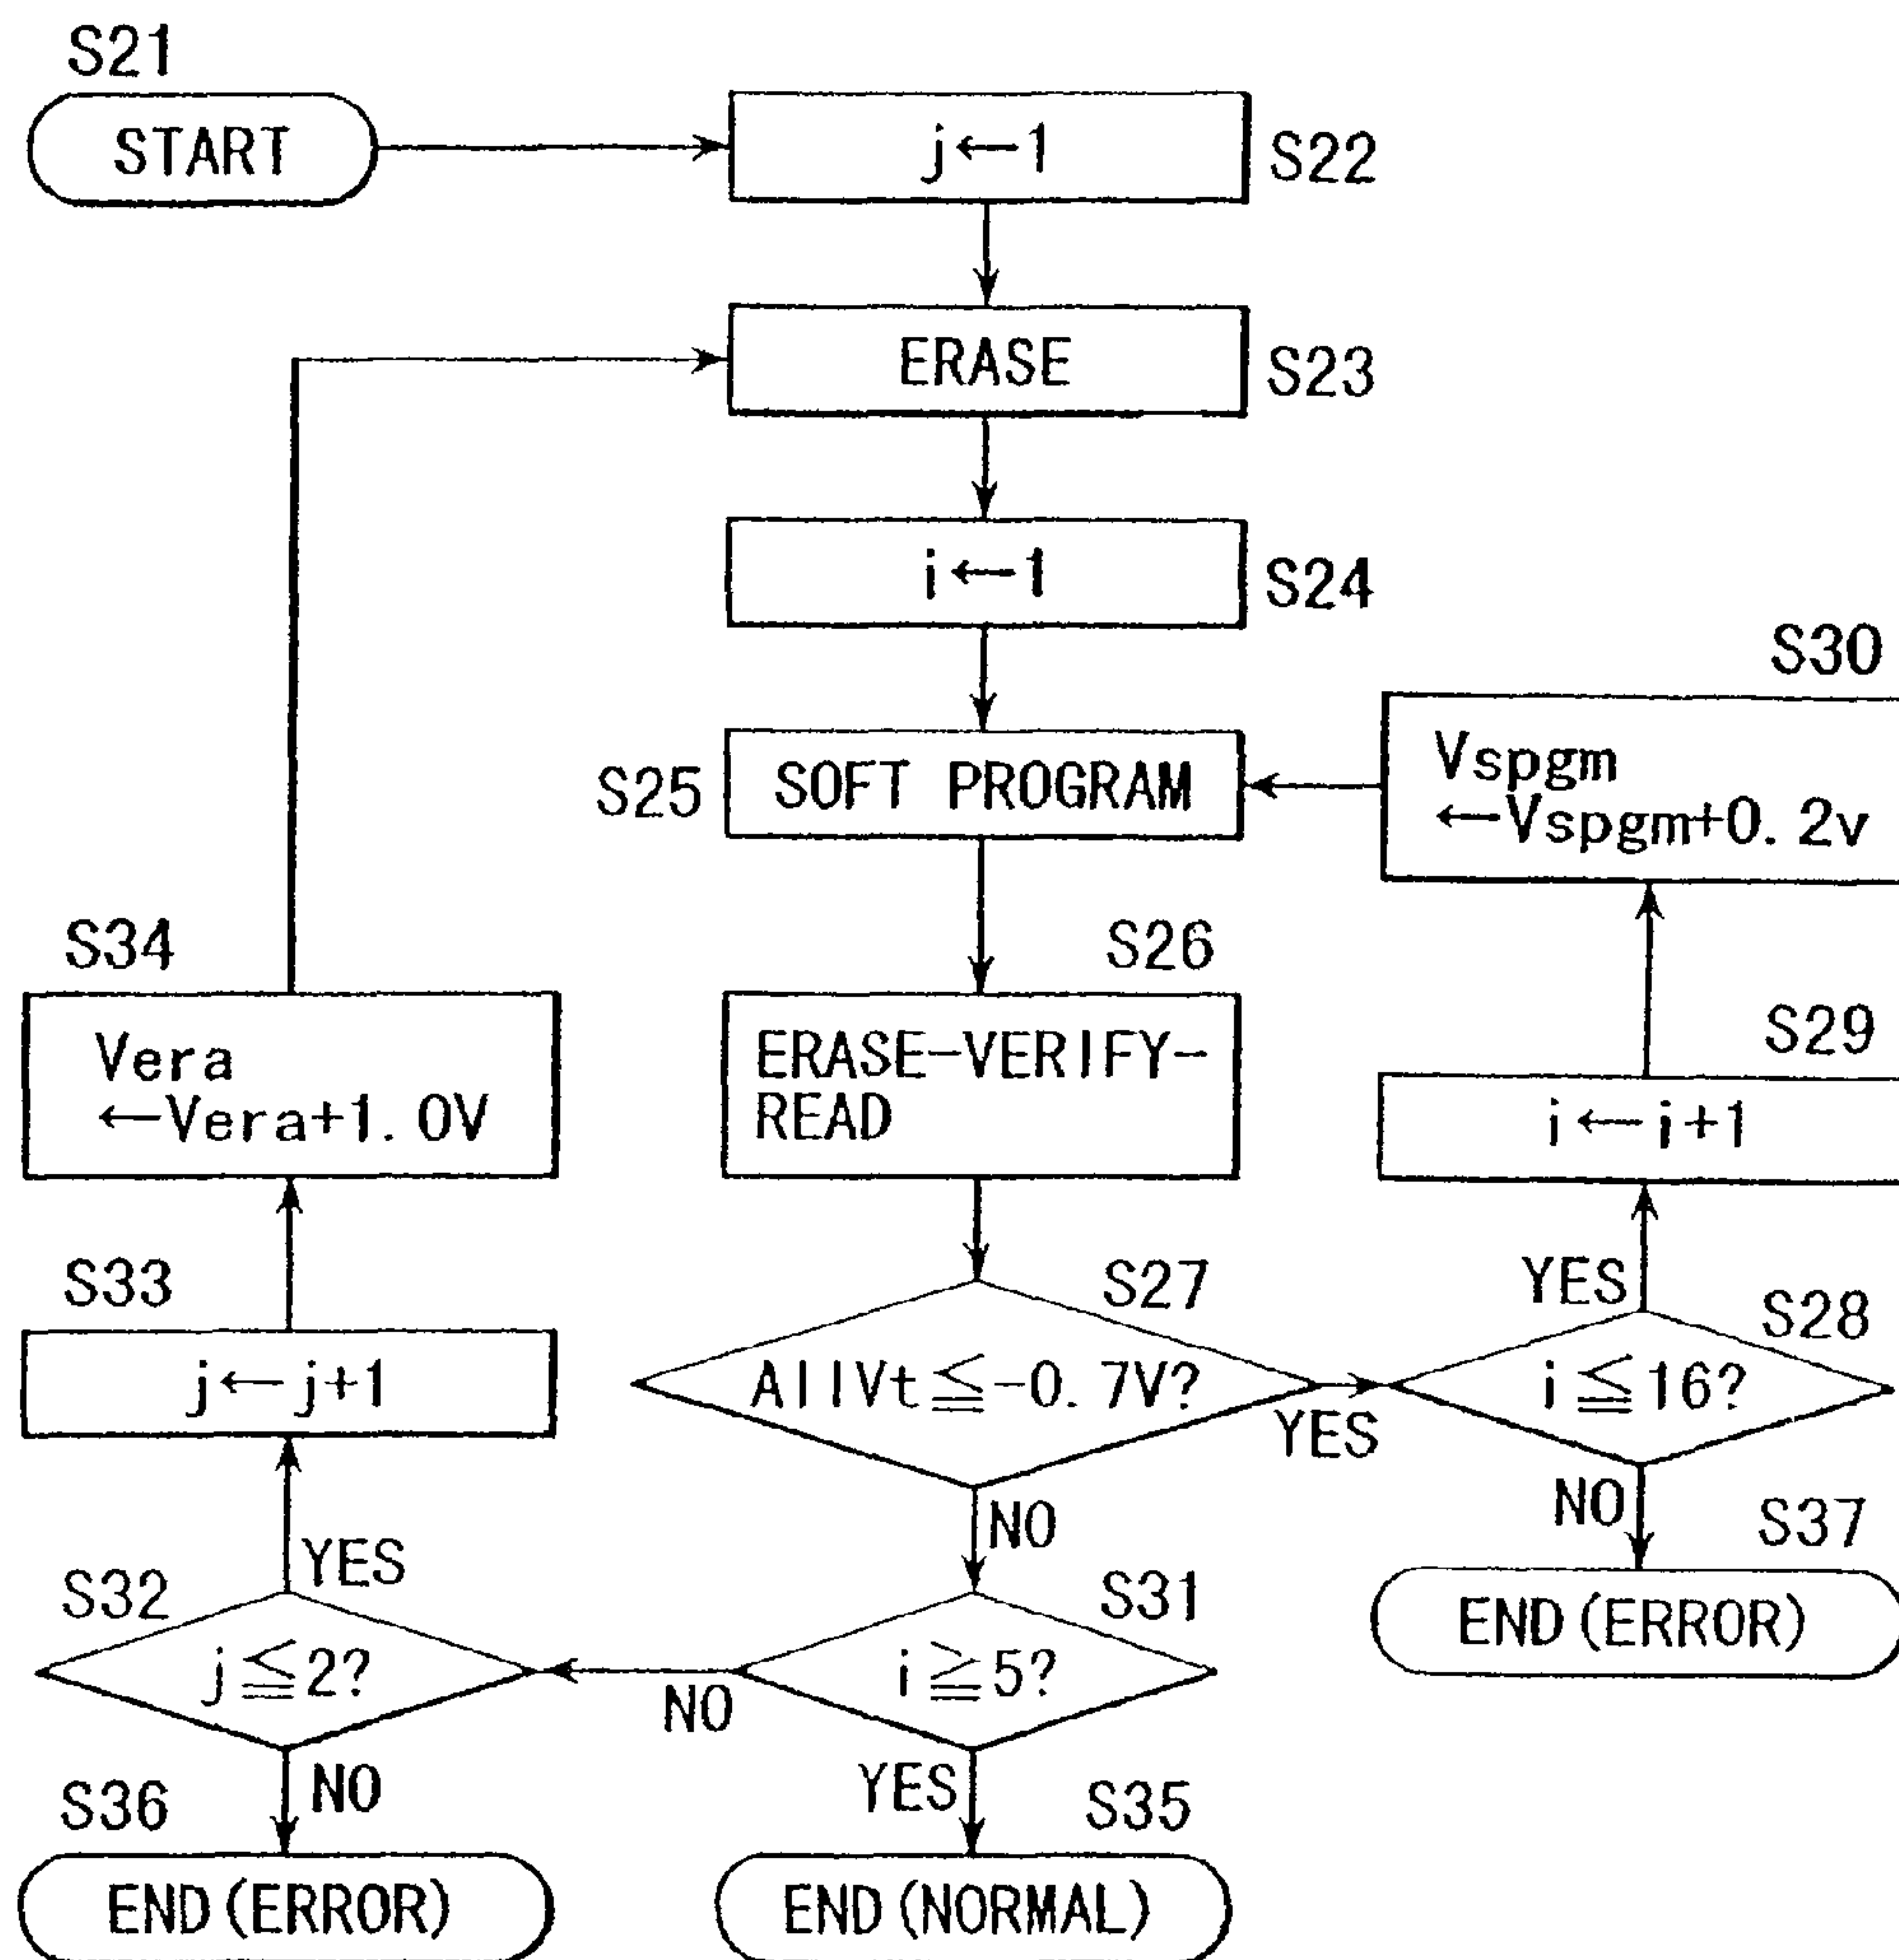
S21
START

S22
$j \leftarrow 1$

S23
ERASE

S24
$i \leftarrow 1$

S25
SOFT PROGRAM

S30
Vspgm
$\leftarrow$Vspgm+0. 2v

S26
ERASE-VERIFY-READ

S29
$i \leftarrow i+1$

S34
Vera
$\leftarrow$Vera+1. 0V

S27
AllVt$\leqq$-0. 7V?

YES

S28
$i \leqq 16$?

YES

NO

S37
END (ERROR)

S33
$j \leftarrow j+1$

NO

S31
$i \geqq 5$?

NO

YES

S35
END (NORMAL)

S32
$j \leqq 2$?

YES

NO

S36
END (ERROR)